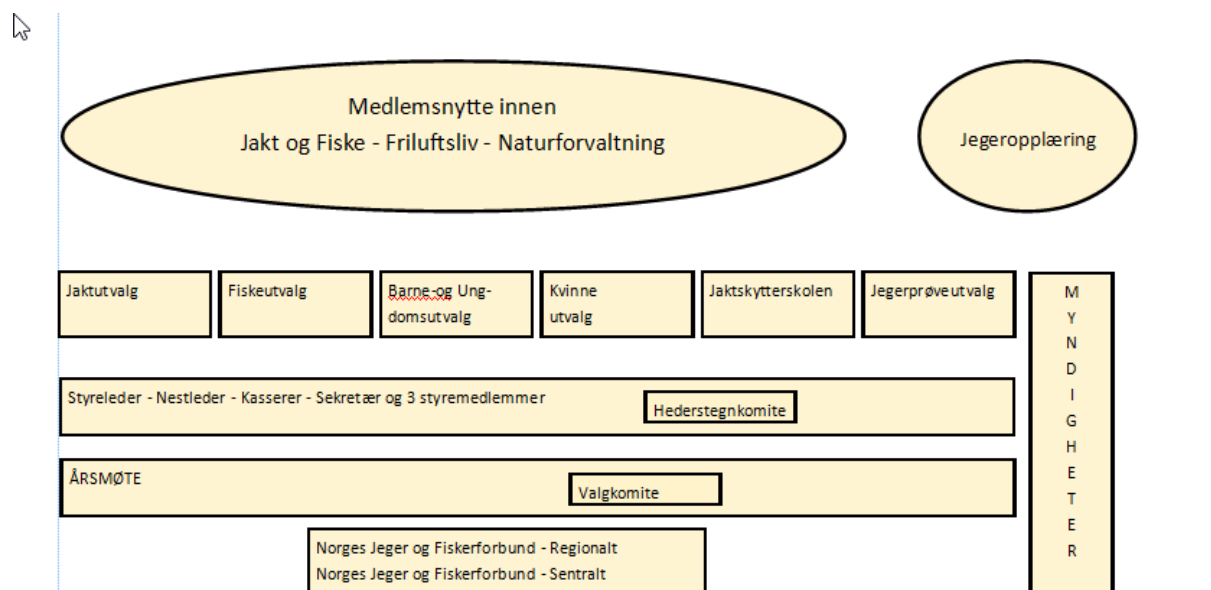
Medlemsnytte innen
Jakt og Fiske - Friluftsliv - Naturforvaltning

Jegeropplæring

Jaktutvalg

Fiskeutvalg

Barne-og Ungdomsutvalg

Kvinne utvalg

Jaktskytterskolen

Jegerprøveutvalg

MYNDIGHETER

Styreleder - Nestleder - Kasserer - Sekretær og 3 styremedlemmer

Hederstegnkomite

ÅRSMØTE

Valgkomite

Norges Jeger og Fiskerforbund - Regionalt
Norges Jeger og Fiskerforbund - Sentralt